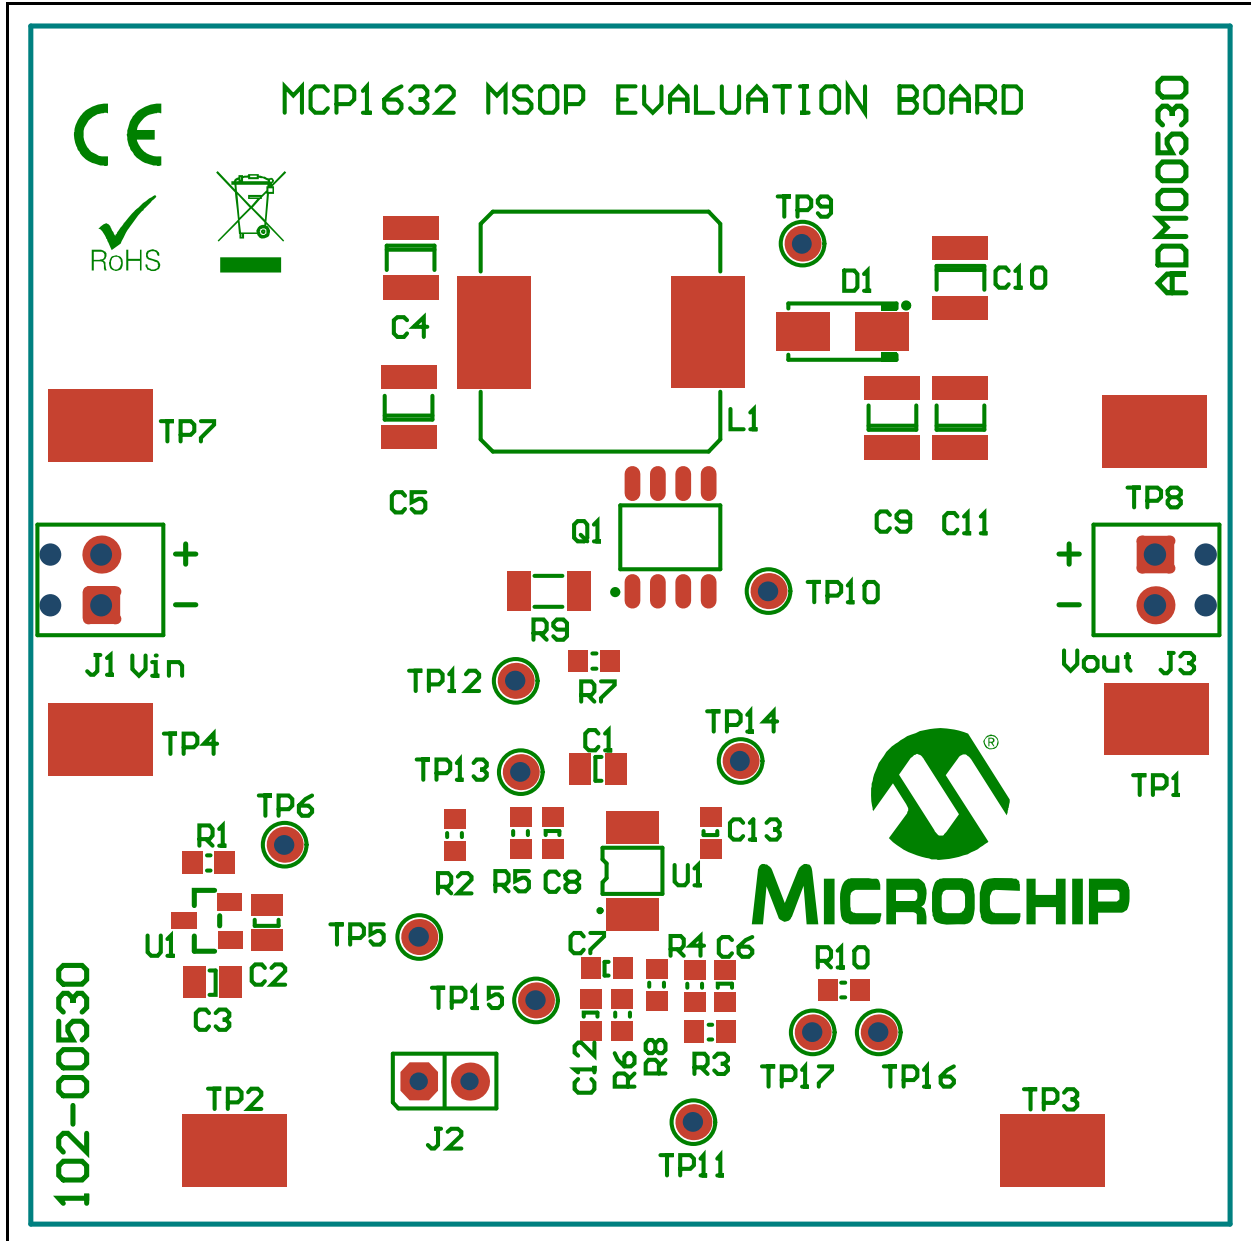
MCP1632 MSOP EVALUATION BOARD

ADM00530

CE

RoHS

TP9

C10

D1

C4

L1

TP7

TP8

C5

C9 C11

Q1

+

−

TP10

+

−

R9

J1 Vin

Vout J3

TP12

R7

TP4

TP14

C1

TP13

TP1

TP6

C13

R1

R2 R5 C8

U1

MICROCHIP

TP5

U1

C2

C7

R4 C6

R10

C3

TP15

C12

R6

R8

R3

TP17

TP16

102-00530

TP2

TP3

J2

TP11